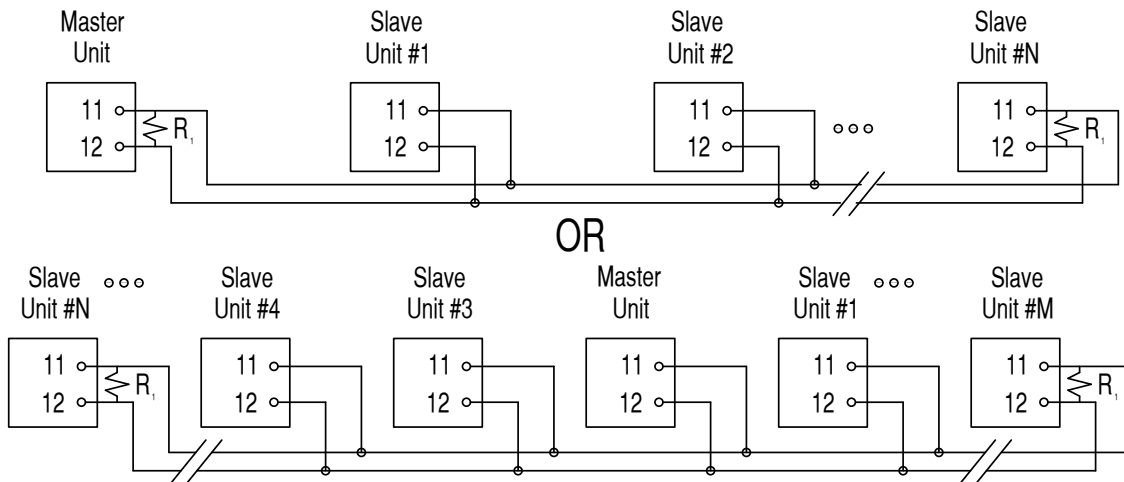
Master Unit

11
12
$R_1$

Slave Unit #1

11
12

Slave Unit #2

11
12

ooo

Slave Unit #N

11
12
$R_1$

OR

Slave Unit #N

ooo

11
12
$R_1$

Slave Unit #4

11
12

Slave Unit #3

11
12

Master Unit

11
12

Slave Unit #1

ooo

11
12

Slave Unit #M

11
12
$R_1$